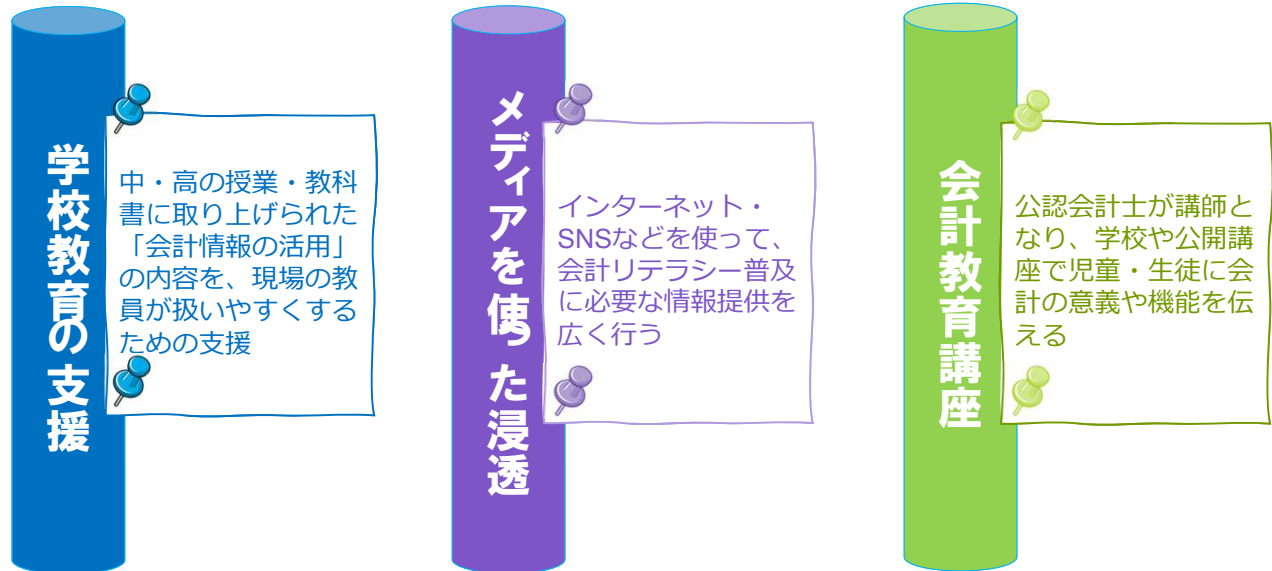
学校教育の支援

中・高の授業・教科書に取り上げられた「会計情報の活用」の内容を、現場の教員が扱いやすくするための支援

メディアを使った浸透

インターネット・SNSなどを使って、会計リテラシー普及に必要な情報提供を広く行う

会計教育講座

公認会計士が講師となり、学校や公開講座で児童・生徒に会計の意義や機能を伝える